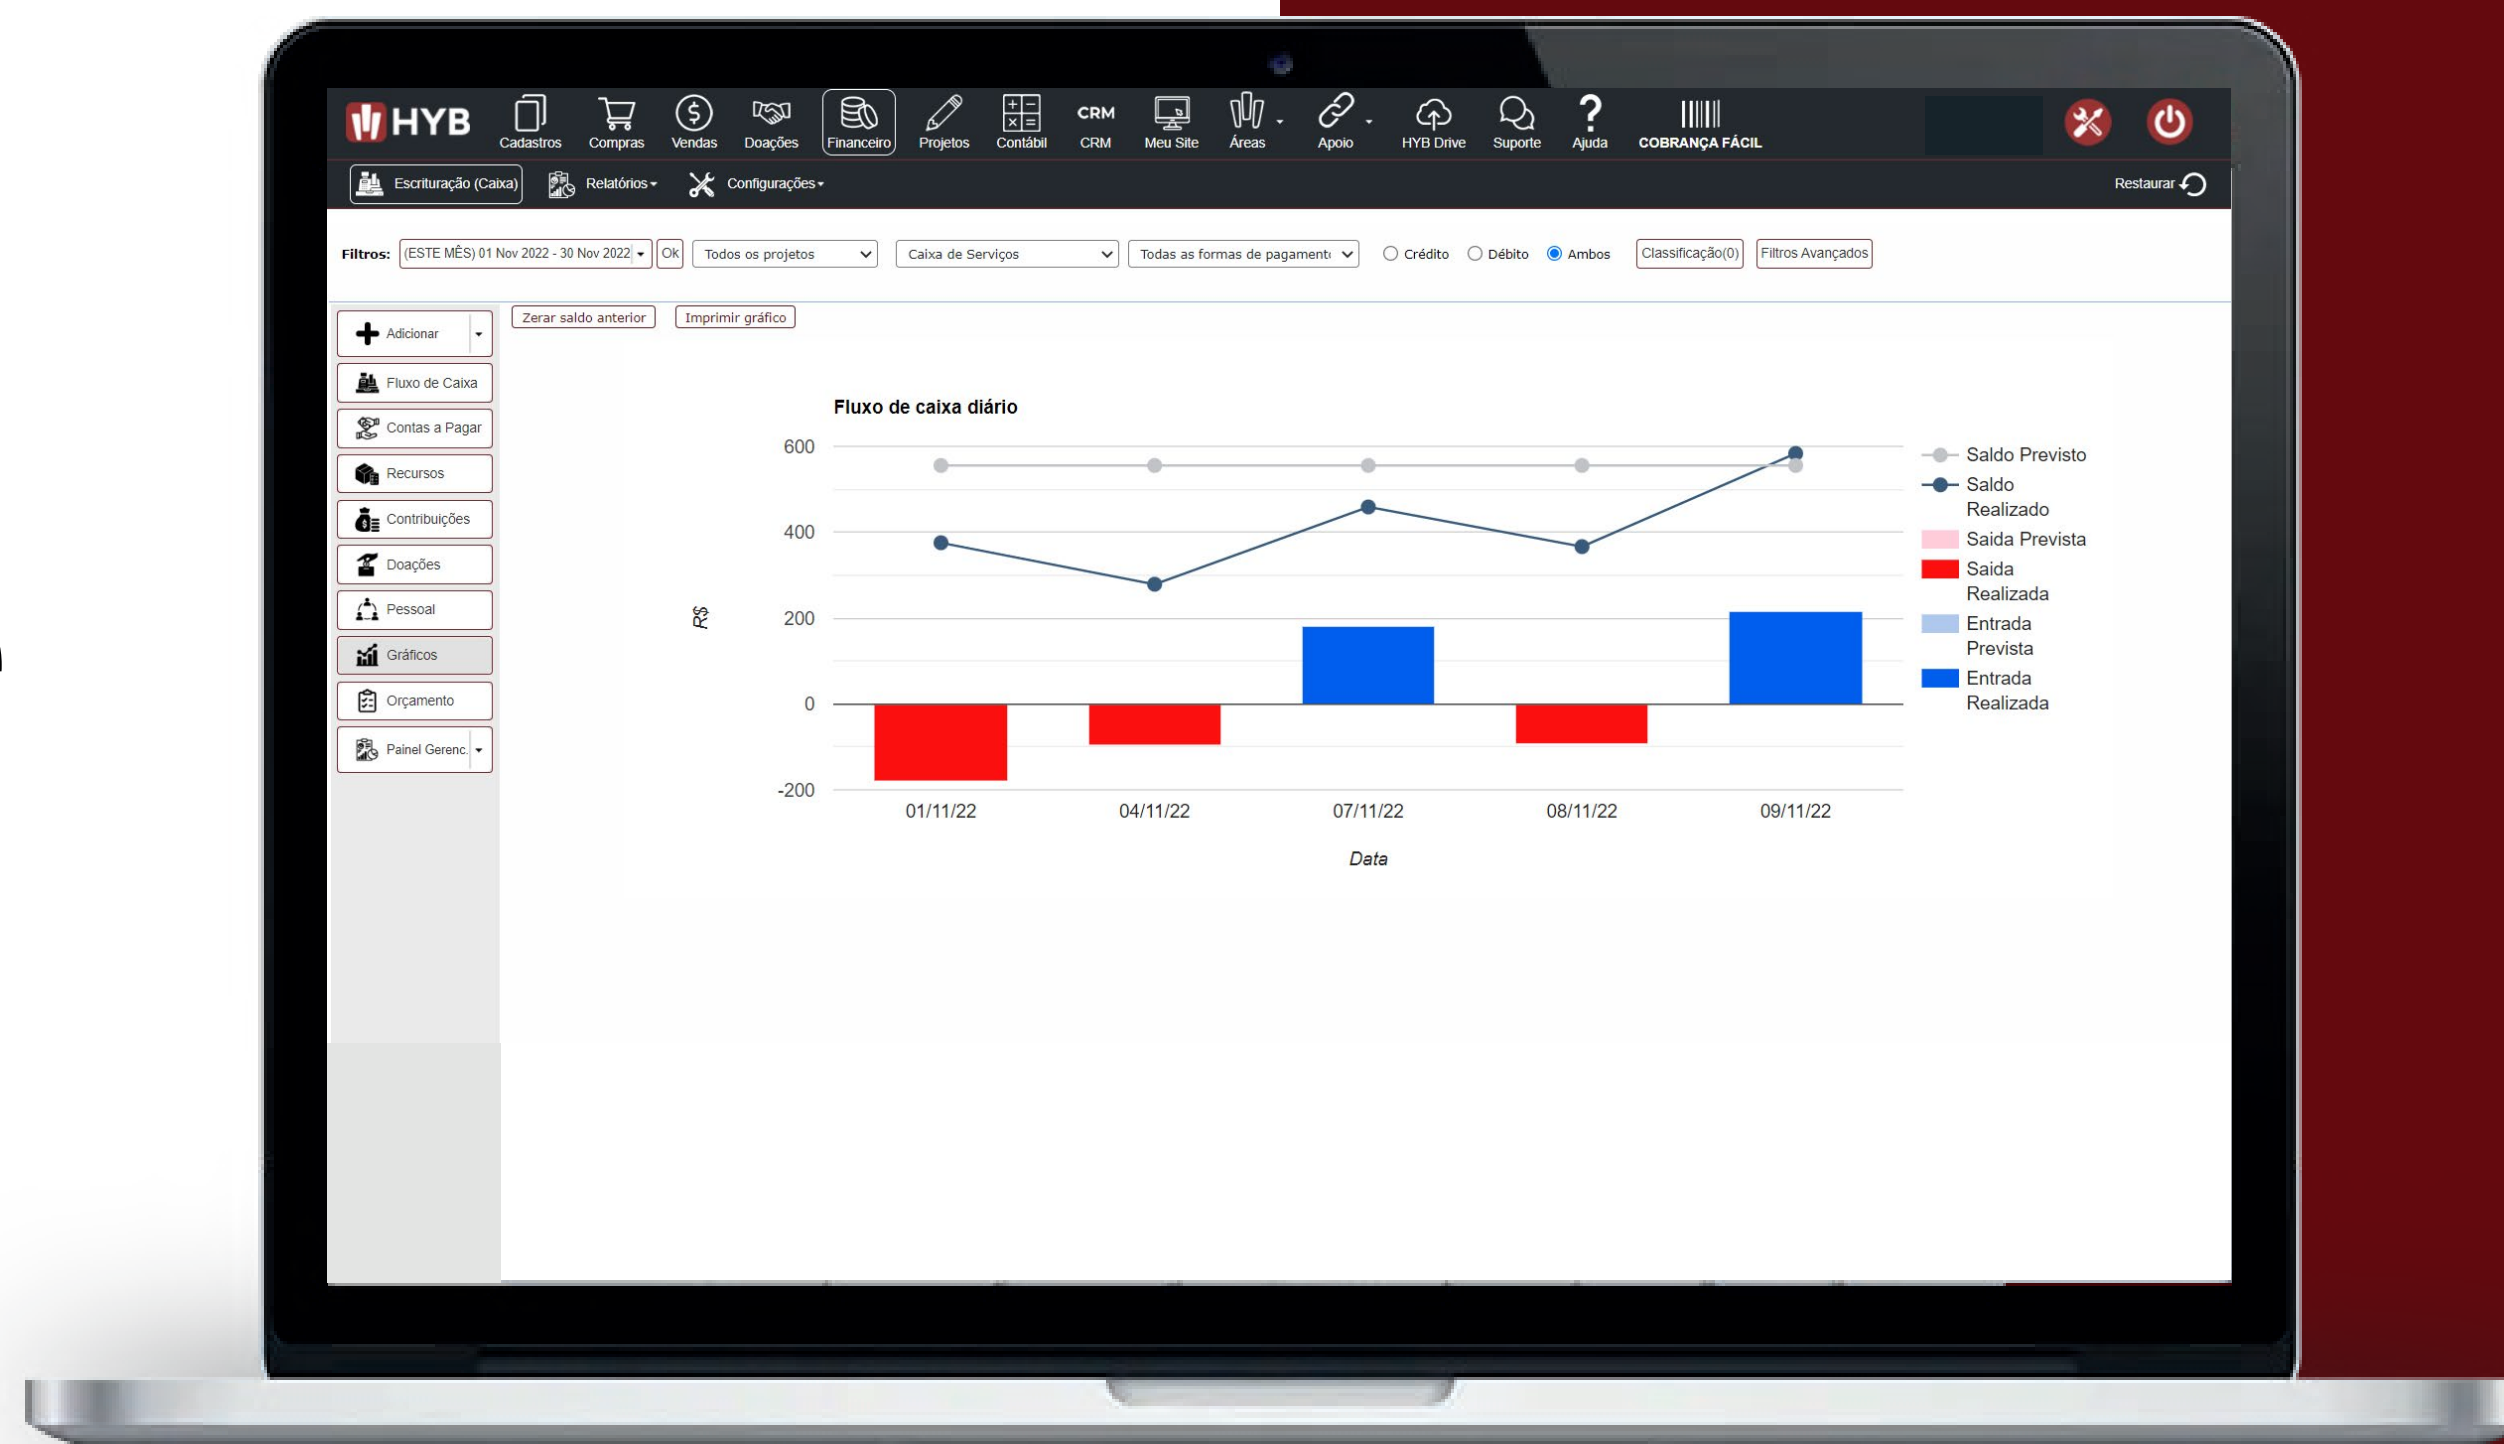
HYB Cadastros Compras Vendas Doações Financeiro Projetos Contábil CRM CRM Meu Site Áreas Apoio HYB Drive Suporte Ajuda COBRANÇA FÁCIL

Escrituração (Caixa) Relatórios Configurações Restaurar

Filtros: (ESTE MÊS) 01 Nov 2022 - 30 Nov 2022 Ok Todos os projetos Caixa de Serviços Todas as formas de pagament Crédito Débito Ambos Classificação(0) Filtros Avançados

Adicionar
Fluxo de Caixa
Contas a Pagar
Recursos
Contribuições
Doações
Pessoal
Gráficos
Orçamento
Painel Gerenc.

Zerar saldo anterior Imprimir gráfico

Fluxo de caixa diário

R$

600
400
200
0
-200

01/11/22 04/11/22 07/11/22 08/11/22 09/11/22

Data

Saldo Previsto
Saldo Realizado
Saida Prevista
Saida Realizada
Entrada Prevista
Entrada Realizada